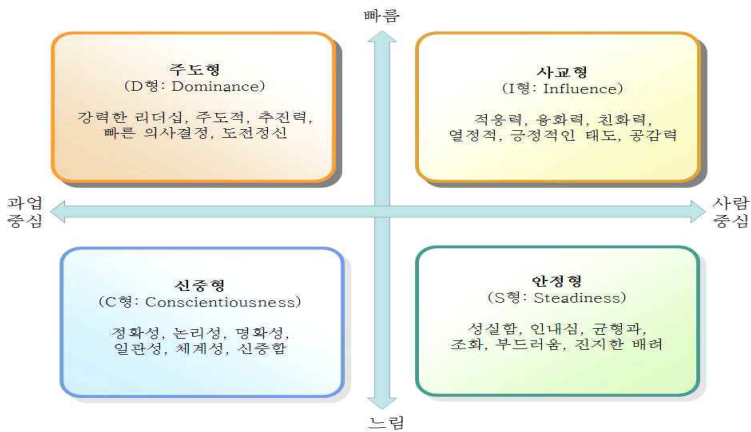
빠름

주도형
(D형: Dominance)

강력한 리더십, 주도적, 추진력, 빠른 의사결정, 도전정신

사교형
(I형: Influence)

적응력, 융화력, 친화력, 열정적, 긍정적인 태도, 공감력

과업 중심

사람 중심

신중형
(C형: Conscientiousness)

정확성, 논리성, 명확성, 일관성, 체계성, 신중함

안정형
(S형: Steadiness)

성실함, 인내심, 균형과 조화, 부드러움, 진지한 배려

느림